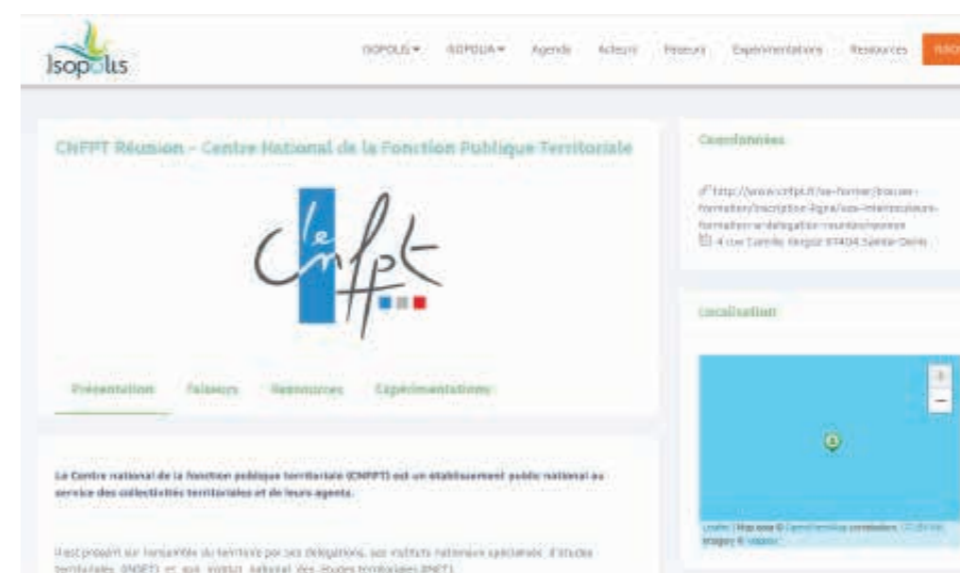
Isopolis

ISOPOLIS ▾ ISOPOLIA ▾ Agenda Acteurs Faiseurs Expérimentations Ressources ISSO

CNFPT Réunion - Centre National de la Fonction Publique Territoriale

le CNFPT

Présentation Faiseurs Ressources Expérimentations

Coordonnées

http://www.cnfpt.fr/se-former/trouver-formation/inscription-ligne/vos-interlocuteurs-formation-delegation-reunion/reunion
4 rue Camille Vergoz 97404 Saint-Denis

Localisation

+
−

Leaflet | Map data © OpenStreetMap contributors, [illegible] Imagery © Mapbox

Le Centre national de la fonction publique territoriale (CNFPT) est un établissement public national au service des collectivités territoriales et de leurs agents.

Il est présent sur l'ensemble du territoire par ses délégations, ses instituts nationaux spécialisés d'études territoriales (INSET) et son institut national des études territoriales (INET).